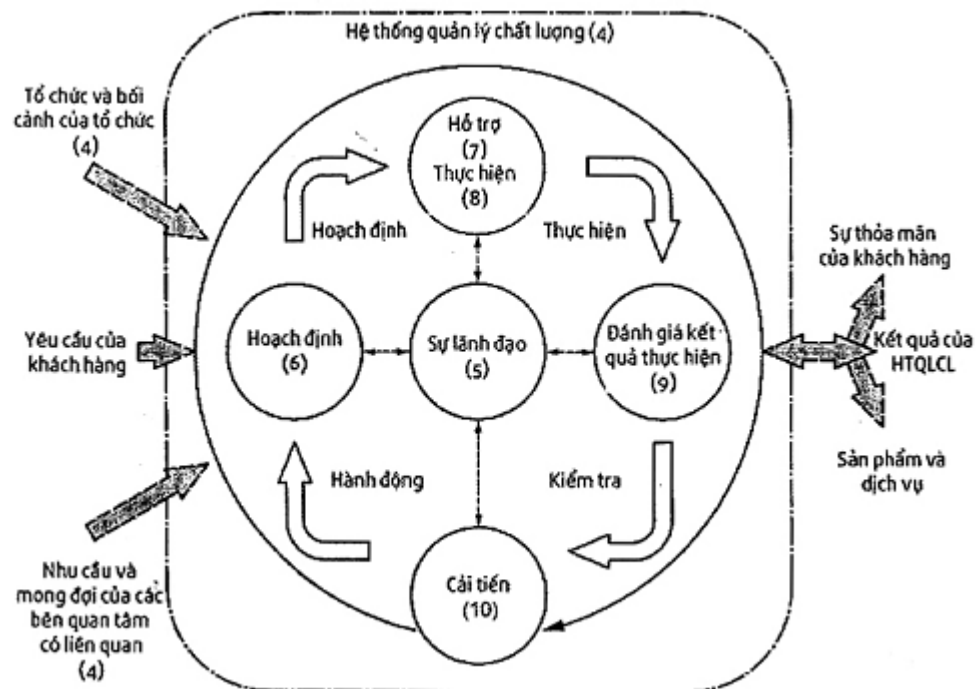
Hệ thống quản lý chất lượng (4)

Tổ chức và bối cảnh của tổ chức (4)

Hỗ trợ (7)
Thực hiện (8)

Hoạch định

Thực hiện

Sự thỏa mãn của khách hàng

Yêu cầu của khách hàng

Hoạch định (6)

Sự lãnh đạo (5)

Đánh giá kết quả thực hiện (9)

Kết quả của HTQLCL

Sản phẩm và dịch vụ

Hành động

Kiểm tra

Nhu cầu và mong đợi của các bên quan tâm có liên quan (4)

Cải tiến (10)